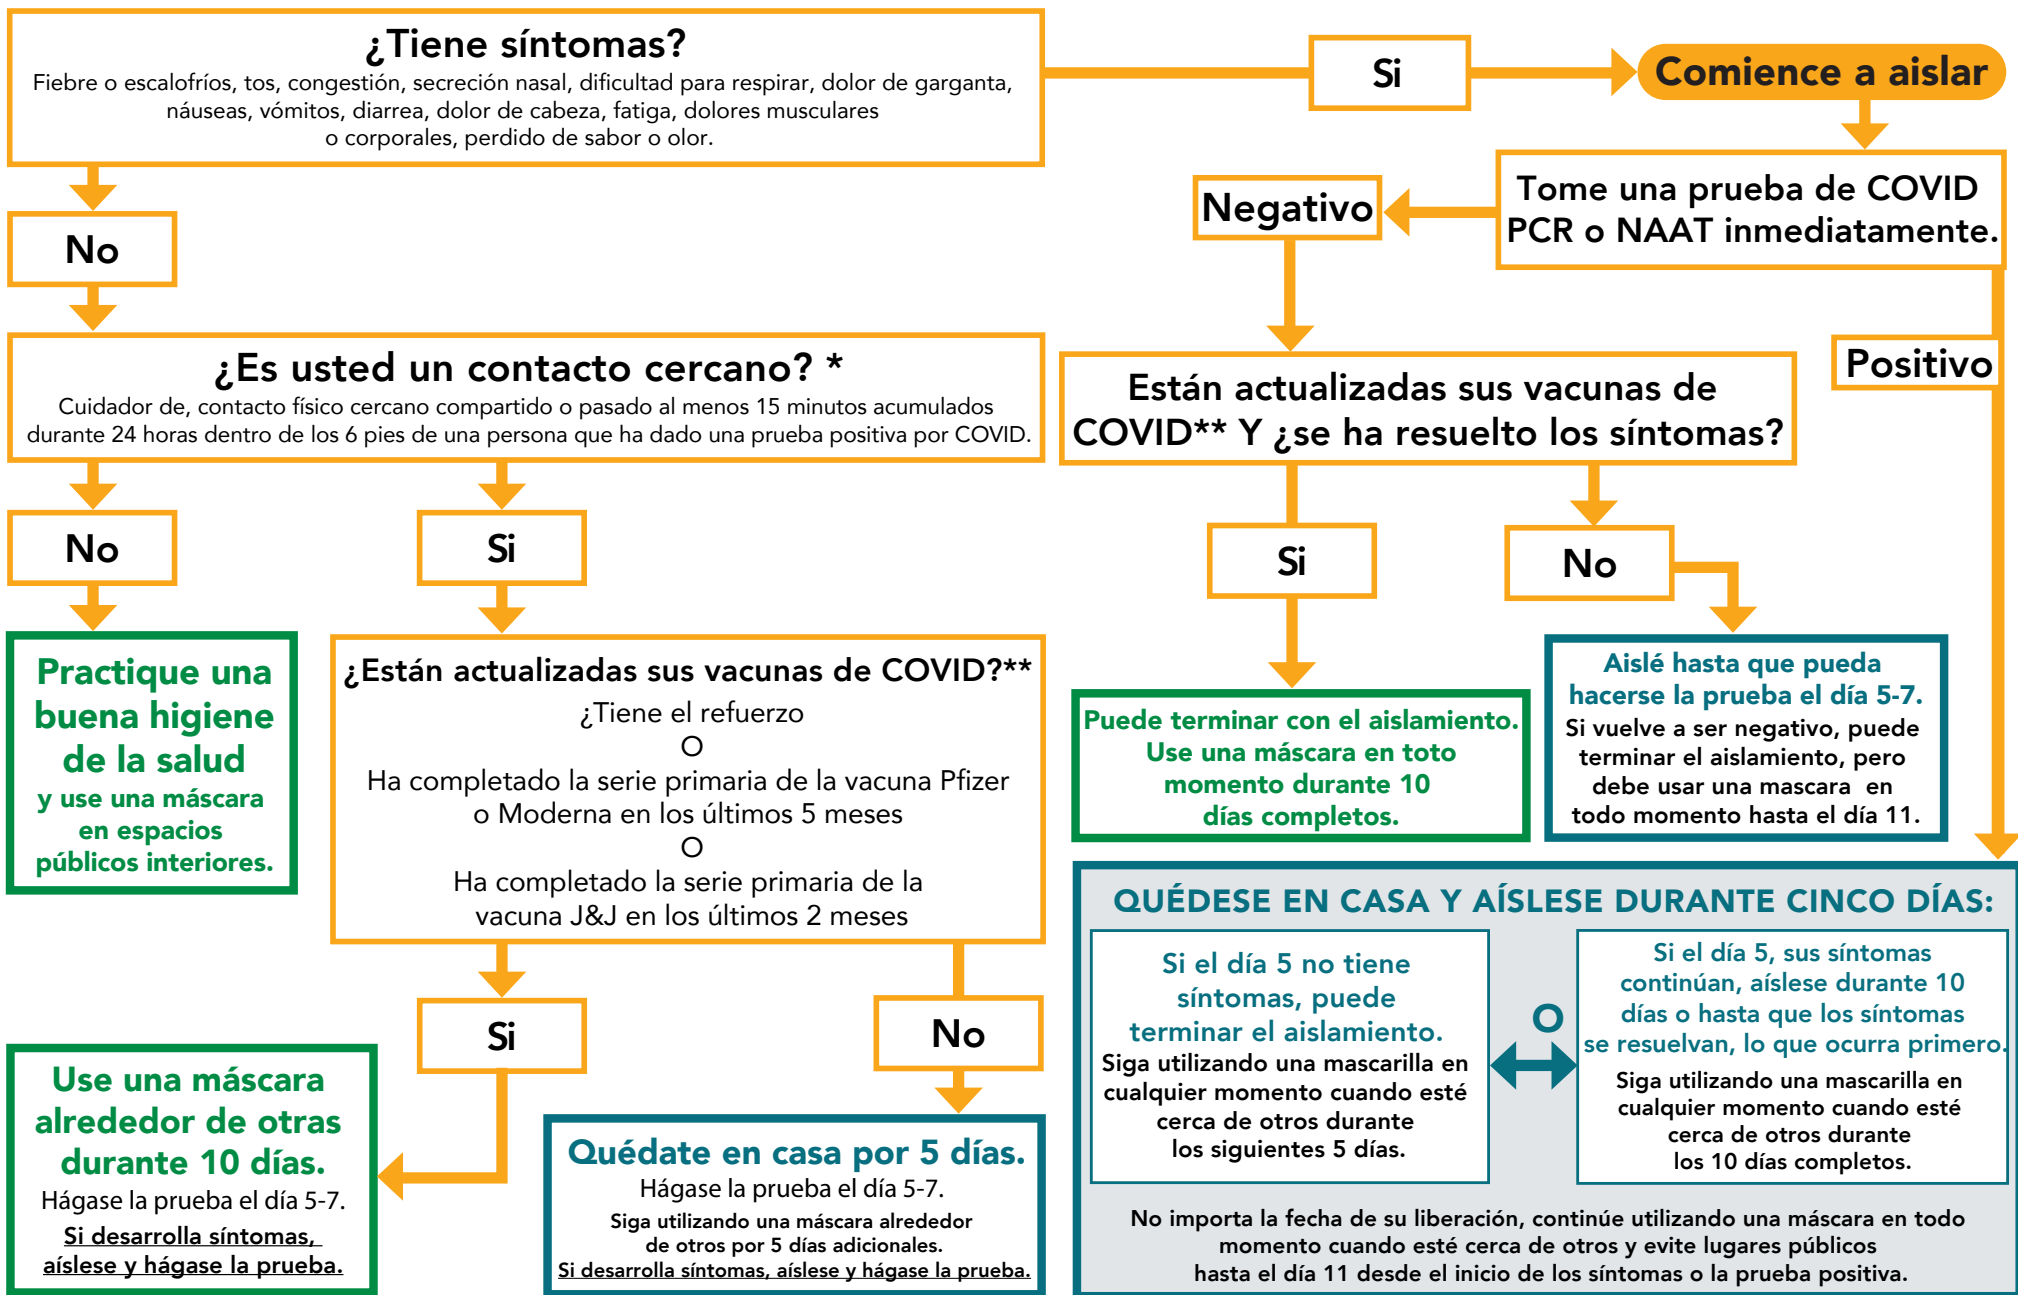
¿Tiene síntomas?
Fiebre o escalofríos, tos, congestión, secreción nasal, dificultad para respirar, dolor de garganta, náuseas, vómitos, diarrea, dolor de cabeza, fatiga, dolores musculares o corporales, perdido de sabor o olor.

Si

Comience a aislar

Tome una prueba de COVID PCR o NAAT inmediatamente.

Negativo

Positivo

No

¿Es usted un contacto cercano? *
Cuidador de, contacto físico cercano compartido o pasado al menos 15 minutos acumulados durante 24 horas dentro de los 6 pies de una persona que ha dado una prueba positiva por COVID.

Están actualizadas sus vacunas de COVID** Y ¿se ha resuelto los síntomas?

No

Si

Si

No

Practique una buena higiene de la salud y use una máscara en espacios públicos interiores.

¿Están actualizadas sus vacunas de COVID?**
¿Tiene el refuerzo
O
Ha completado la serie primaria de la vacuna Pfizer o Moderna en los últimos 5 meses
O
Ha completado la serie primaria de la vacuna J&J en los últimos 2 meses

Puede terminar con el aislamiento. Use una máscara en toto momento durante 10 días completos.

Aislé hasta que pueda hacerse la prueba el día 5-7.
Si vuelve a ser negativo, puede terminar el aislamiento, pero debe usar una mascara en todo momento hasta el día 11.

QUÉDESE EN CASA Y AÍSLESE DURANTE CINCO DÍAS:

Si el día 5 no tiene síntomas, puede terminar el aislamiento.
Siga utilizando una mascarilla en cualquier momento cuando esté cerca de otros durante los siguientes 5 días.

O

Si el día 5, sus síntomas continúan, aíslese durante 10 días o hasta que los síntomas se resuelvan, lo que ocurra primero.
Siga utilizando una mascarilla en cualquier momento cuando esté cerca de otros durante los 10 días completos.

Si

No

Use una máscara alrededor de otras durante 10 días.
Hágase la prueba el día 5-7.
Si desarrolla síntomas, aíslese y hágase la prueba.

Quédate en casa por 5 días.
Hágase la prueba el día 5-7.
Siga utilizando una máscara alrededor de otros por 5 días adicionales.
Si desarrolla síntomas, aíslese y hágase la prueba.

No importa la fecha de su liberación, continúe utilizando una máscara en todo momento cuando esté cerca de otros y evite lugares públicos hasta el día 11 desde el inicio de los síntomas o la prueba positiva.